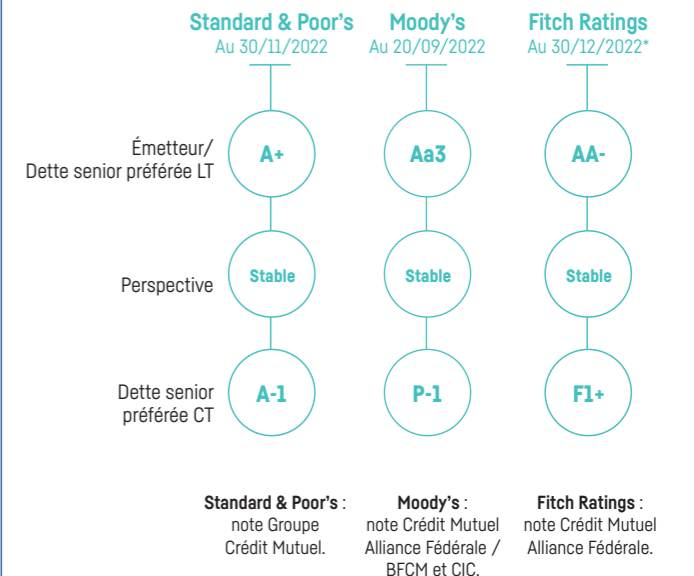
| | Standard & Poor's<br>Au 30/11/2022 | Moody's<br>Au 20/09/2022 | Fitch Ratings<br>Au 30/12/2022* |
|---|---|---|---|
| Émetteur/<br>Dette senior préférée LT | A+ | Aa3 | AA- |
| Perspective | Stable | Stable | Stable |
| Dette senior<br>préférée CT | A-1 | P-1 | F1+ |

**Standard & Poor's** : note Groupe Crédit Mutuel.

**Moody's** : note Crédit Mutuel Alliance Fédérale / BFCM et CIC.

**Fitch Ratings** : note Crédit Mutuel Alliance Fédérale.